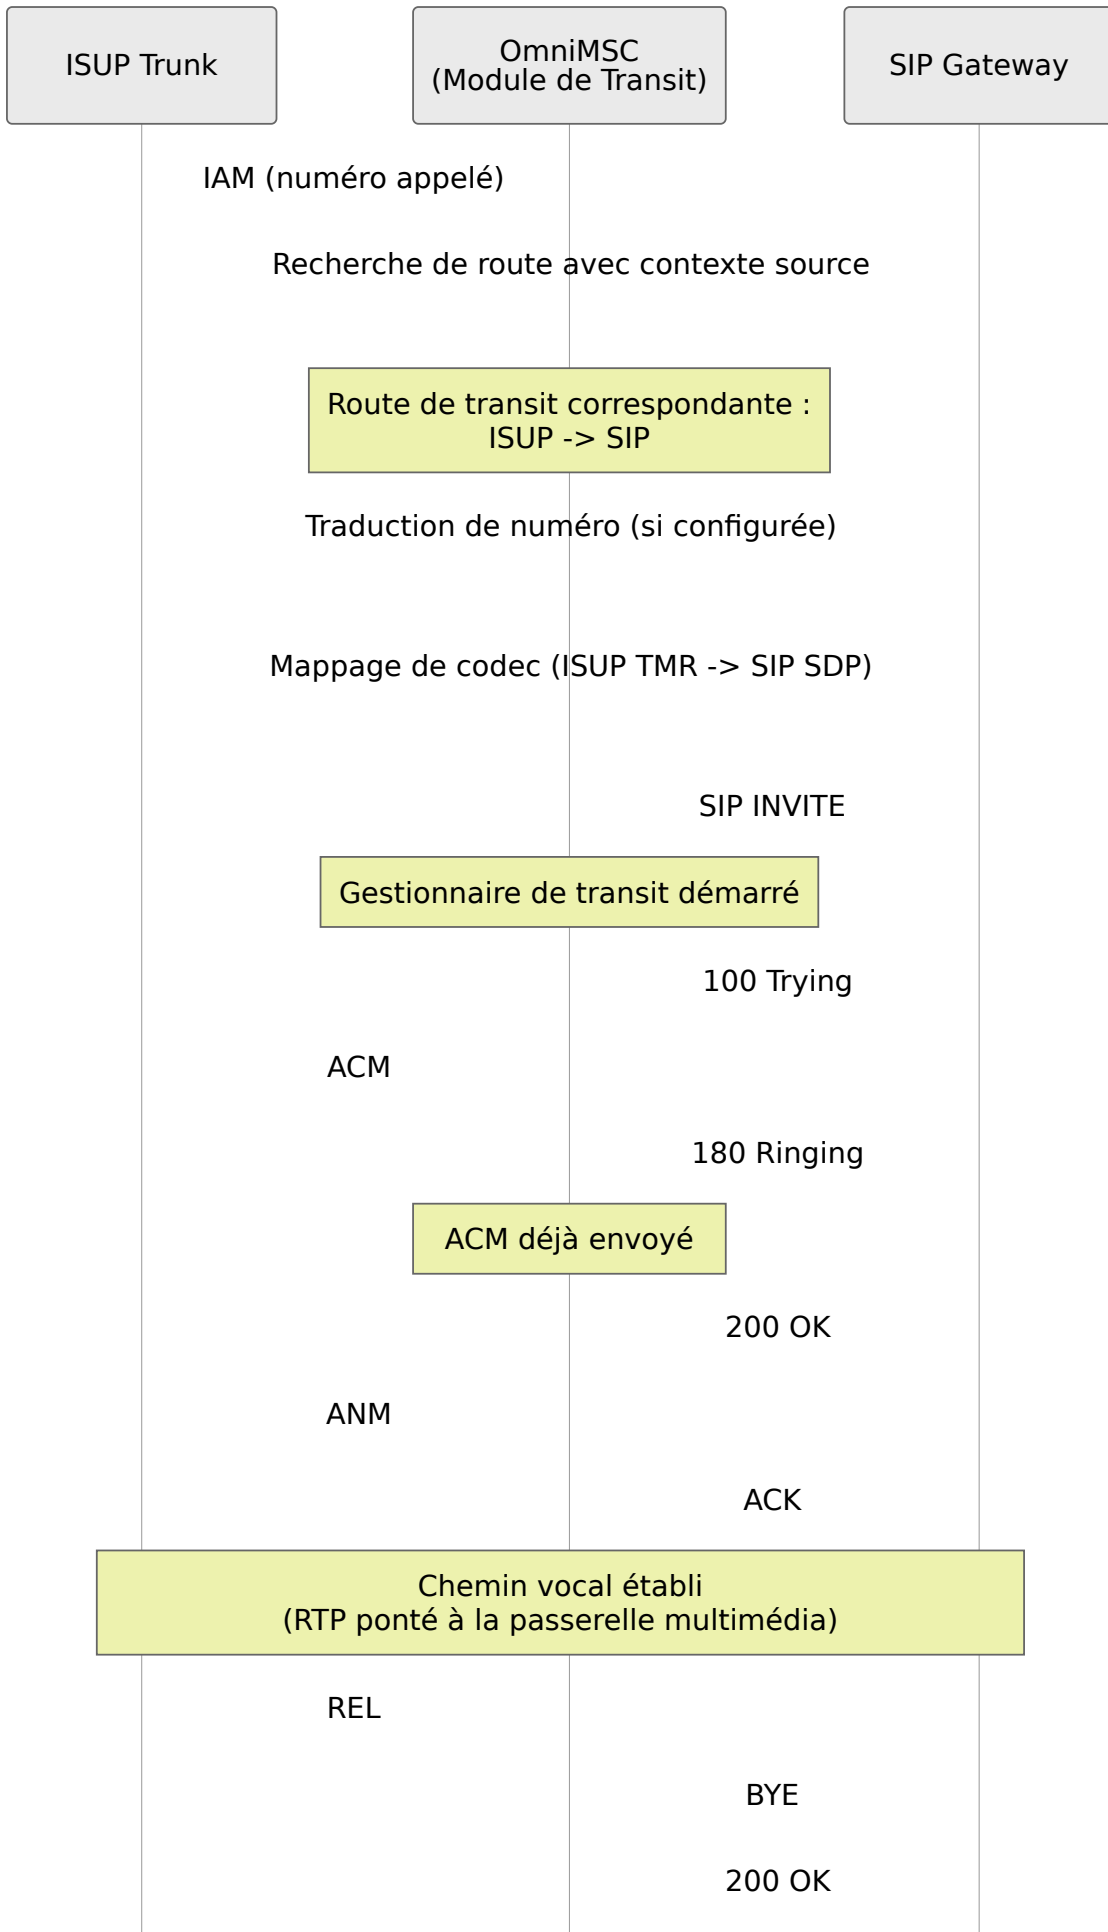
ISUP Trunk

OmniMSC
(Module de Transit)

SIP Gateway

IAM (numéro appelé)

Recherche de route avec contexte source

Route de transit correspondante :
ISUP -> SIP

Traduction de numéro (si configurée)

Mappage de codec (ISUP TMR -> SIP SDP)

SIP INVITE

Gestionnaire de transit démarré

100 Trying

ACM

180 Ringing

ACM déjà envoyé

200 OK

ANM

ACK

Chemin vocal établi
(RTP ponté à la passerelle multimédia)

REL

BYE

200 OK